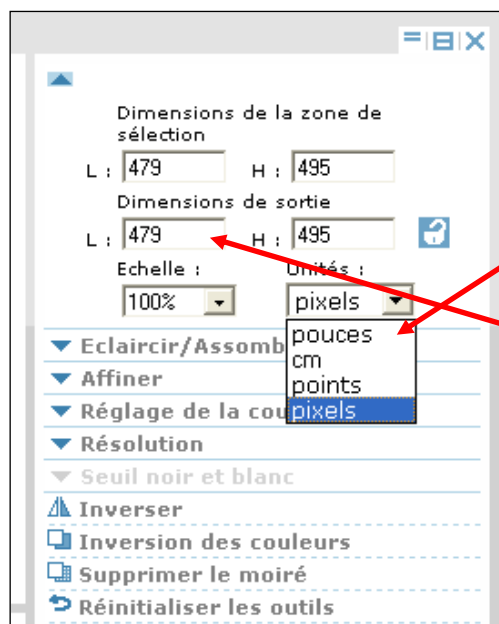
Dimensions de la zone de sélection

L : 479 H : 495

Dimensions de sortie

L : 479 H : 495

Echelle : Unités :

100% pixels

pouces
cm
points
pixels

Eclaircir/Assomb

Affiner

Réglage de la cou

Résolution

Seuil noir et blanc

Inverser

Inversion des couleurs

Supprimer le moiré

Réinitialiser les outils